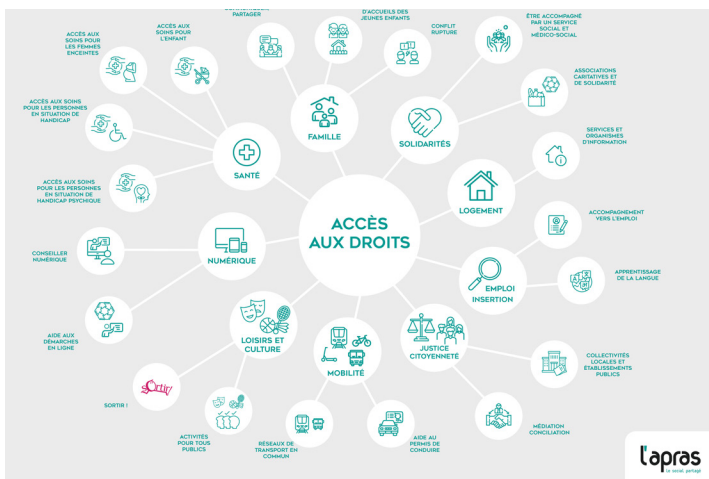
ACCÈS AUX DROITS

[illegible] PARTAGER

D'ACCUEILS DES JEUNES ENFANTS

CONFLIT RUPTURE

ÊTRE ACCOMPAGNÉ PAR UN SERVICE SOCIAL ET MÉDICO-SOCIAL

ACCÈS AUX SOINS POUR LES FEMMES ENCEINTES

ACCÈS AUX SOINS POUR L'ENFANT

FAMILLE

SOLIDARITÉS

ASSOCIATIONS CARITATIVES ET DE SOLIDARITÉ

ACCÈS AUX SOINS POUR LES PERSONNES EN SITUATION DE HANDICAP

SANTÉ

SERVICES ET ORGANISMES D'INFORMATION

ACCÈS AUX SOINS POUR LES PERSONNES EN SITUATION DE HANDICAP PSYCHIQUE

LOGEMENT

ACCOMPAGNEMENT VERS L'EMPLOI

CONSEILLER NUMÉRIQUE

NUMÉRIQUE

EMPLOI INSERTION

APPRENTISSAGE DE LA LANGUE

AIDE AUX DÉMARCHES EN LIGNE

LOISIRS ET CULTURE

MOBILITÉ

JUSTICE CITOYENNETÉ

COLLECTIVITÉS LOCALES ET ÉTABLISSEMENTS PUBLICS

Sortir!

SORTIR !

ACTIVITÉS POUR TOUS PUBLICS

RÉSEAUX DE TRANSPORT EN COMMUN

AIDE AU PERMIS DE CONDUIRE

MÉDIATION CONCILIATION

l'apras
Le social, partagé